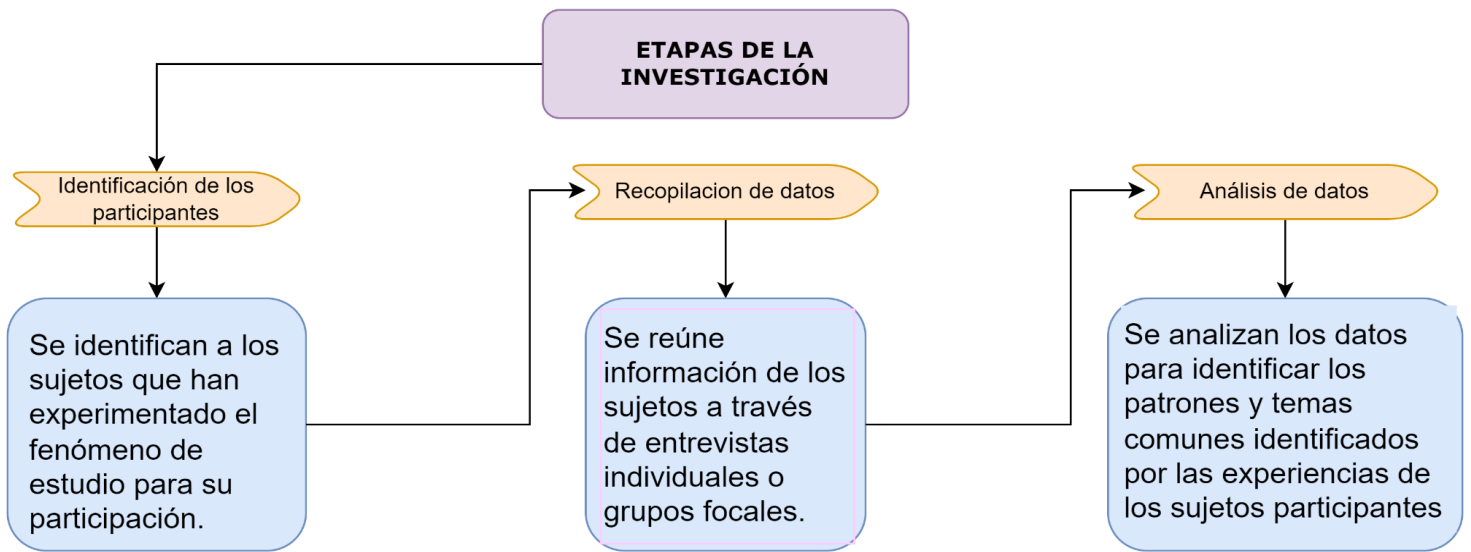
ETAPAS DE LA INVESTIGACIÓN

Identificación de los participantes

Se identifican a los sujetos que han experimentado el fenómeno de estudio para su participación.

Recopilacion de datos

Se reúne información de los sujetos a través de entrevistas individuales o grupos focales.

Análisis de datos

Se analizan los datos para identificar los patrones y temas comunes identificados por las experiencias de los sujetos participantes